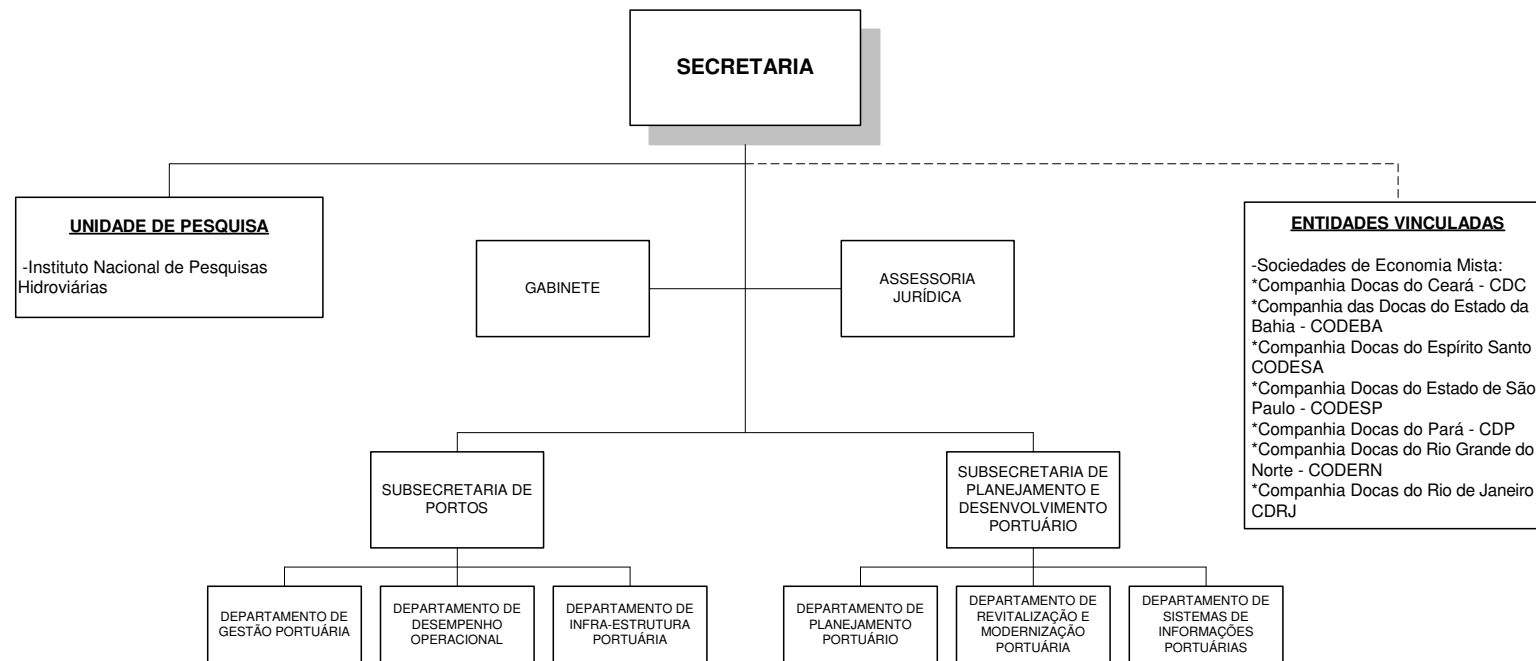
SECRETARIA

UNIDADE DE PESQUISA

-Instituto Nacional de Pesquisas Hidroviárias

GABINETE

ASSESSORIA JURÍDICA

ENTIDADES VINCULADAS

-Sociedades de Economia Mista:
*Companhia Docas do Ceará - CDC
*Companhia das Docas do Estado da Bahia - CODEBA
*Companhia Docas do Espírito Santo CODESA
*Companhia Docas do Estado de São Paulo - CODESP
*Companhia Docas do Pará - CDP
*Companhia Docas do Rio Grande do Norte - CODERN
*Companhia Docas do Rio de Janeiro CDRJ

SUBSECRETARIA DE PORTOS

SUBSECRETARIA DE PLANEJAMENTO E DESENVOLVIMENTO PORTUÁRIO

DEPARTAMENTO DE GESTÃO PORTUÁRIA

DEPARTAMENTO DE DESEMPENHO OPERACIONAL

DEPARTAMENTO DE INFRA-ESTRUTURA PORTUÁRIA

DEPARTAMENTO DE PLANEJAMENTO PORTUÁRIO

DEPARTAMENTO DE REVITALIZAÇÃO E MODERNIZAÇÃO PORTUÁRIA

DEPARTAMENTO DE SISTEMAS DE INFORMAÇÕES PORTUÁRIAS